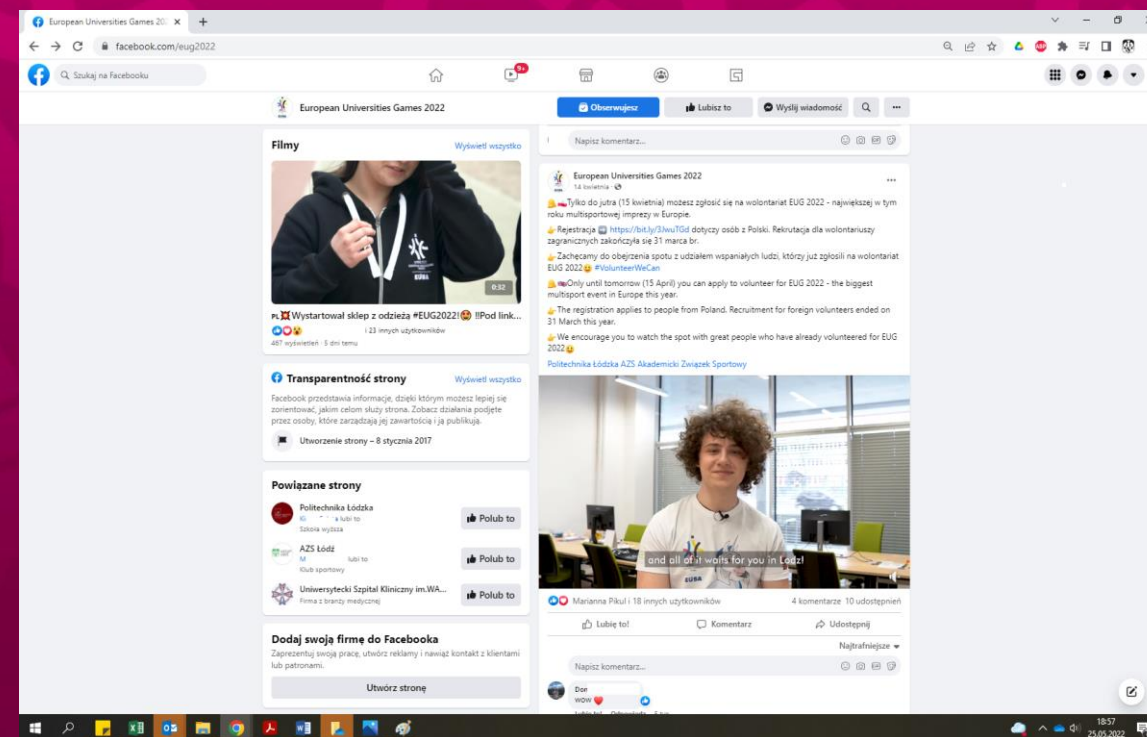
European Universities Games 20 ×

facebook.com/eug2022

Szukaj na Facebooku

9+

European Universities Games 2022

Obserwujesz

Lubisz to

Wyślij wiadomość

Filmy

Wyświetl wszystko

0:32

PL Wystartował sklep z odzieżą #EUG2022! !!Pod link...

i 23 innych użytkowników

467 wyświetleń · 5 dni temu

Transparentność strony

Wyświetl wszystko

Facebook przedstawia informacje, dzięki którym możesz lepiej się zorientować, jakim celom służy strona. Zobacz działania podjęte przez osoby, które zarządzają jej zawartością i ją publikują.

Utworzenie strony – 8 stycznia 2017

Powiązane strony

Politechnika Łódzka
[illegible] lubi to
Szkoła wyższa

Polub to

AZS Łódź
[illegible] lubi to
Klub sportowy

Polub to

Uniwersytecki Szpital Kliniczny im.WA...
Firma z branży medycznej

Polub to

Dodaj swoja firmę do Facebooka

Zaprezentuj swoją pracę, utwórz reklamy i nawiąż kontakt z klientami lub patronami.

Utwórz stronę

Napisz komentarz...

European Universities Games 2022
14 kwietnia ·

Tylko do jutra (15 kwietnia) możesz zgłosić się na wolontariat EUG 2022 - największej w tym roku multisportowej imprezy w Europie.

Rejestracja https://bit.ly/3JwuTGd dotyczy osób z Polski. Rekrutacja dla wolontariuszy zagranicznych zakończyła się 31 marca br.

Zachęcamy do obejrzenia spotu z udziałem wspaniałych ludzi, którzy już zgłosili na wolontariat EUG 2022 #VolunteerWeCan

Only until tomorrow (15 April) you can apply to volunteer for EUG 2022 - the biggest multisport event in Europe this year.

The registration applies to people from Poland. Recruitment for foreign volunteers ended on 31 March this year.

We encourage you to watch the spot with great people who have already volunteered for EUG 2022

Politechnika Łódzka AZS Akademicki Związek Sportowy

and all of it waits for you in Lodz!

Marianna Pikul i 18 innych użytkowników

4 komentarze 10 udostępnień

Lubię to!

Komentarz

Udostępnij

Najtrafniejsze

Napisz komentarz...

Dor
wow

18:57
25.05.2022